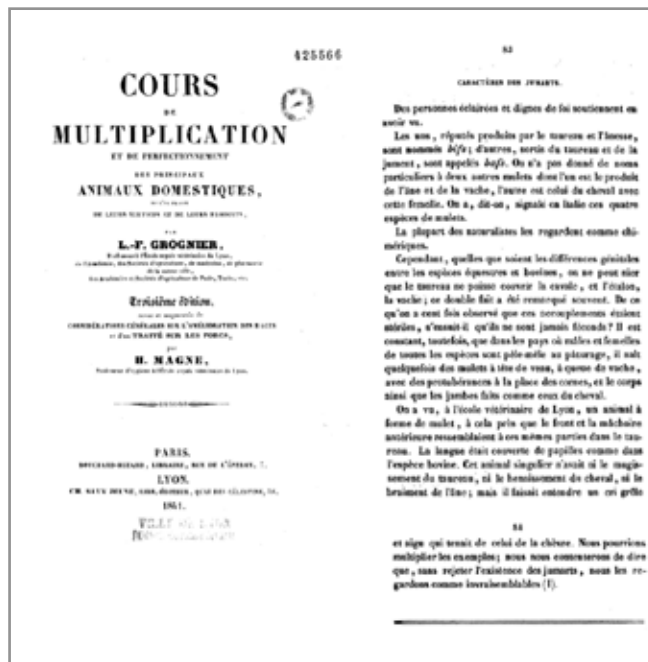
425566

COURS
DE
MULTIPLICATION
ET DE PERFECTIONNEMENT
DES PRINCIPAUX
ANIMAUX DOMESTIQUES,
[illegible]
DE LEURS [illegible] ET DE LEURS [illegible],

PAR
L.-F. GROGNIER,
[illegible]
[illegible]
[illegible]
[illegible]

Troisième édition,
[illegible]
CONSIDÉRATIONS GÉNÉRALES SUR L'AMÉLIORATION DES RACES
ET D'UN TRAITÉ SUR LES PORCS,
PAR
H. MAGNE,
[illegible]

PARIS.
BOUCHARD-HUZARD, LIBRAIRE, RUE DE L'ÉPERON, 7.
LYON.
CH. SAVY JEUNE, LIBR.-ÉDITEUR, QUAI DES CÉLESTINS, 48.
1841.
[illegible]

83

CARACTÈRES DES JUMARTS.

Des personnes éclairées et dignes de foi soutiennent en avoir vu.

Les uns, répondu produits par le taureau et l'ânesse, sont nommés bifs; d'autres, sortis du taureau et de la jument, sont appelés bafs. On n'a pas donné de noms particuliers à deux autres mulets dont l'un est le produit de l'âne et de la vache, l'autre est celui du cheval avec cette femelle. On a, dit-on, signalé en Italie ces quatre espèces de mulets.

La plupart des naturalistes les regardent comme chimériques.

Cependant, quelles que soient les différences génitales entre les espèces équestres et bovines, on ne peut nier que le taureau ne puisse couvrir la cavale, et l'étalon, la vache; ce double fait a été remarqué souvent. De ce qu'on a cent fois observé que ces accouplements étaient stériles, s'ensuit-il qu'ils ne sont jamais féconds? Il est constant, toutefois, que dans les pays où mâles et femelles de toutes les espèces sont pêle-mêle au pâturage, il naît quelquefois des mulets à tête de veau, à queue de vache, avec des protubérances à la place des cornes, et le corps ainsi que les jambes faits comme ceux du cheval.

On a vu, à l'école vétérinaire de Lyon, un animal à forme de mulet, à cela près que le front et la mâchoire antérieure ressemblaient à ces mêmes parties dans le taureau. La langue était couverte de papilles comme dans l'espèce bovine. Cet animal singulier n'avait ni le mugissement du taureau, ni le hennissement du cheval, ni le braiment de l'âne; mais il faisait entendre un cri grêle

84

et aigu qui tenait de celui de la chèvre. Nous pourrions multiplier les exemples; nous nous contenterons de dire que, sans rejeter l'existence des jumarts, nous les regardons comme invraisemblables (1).